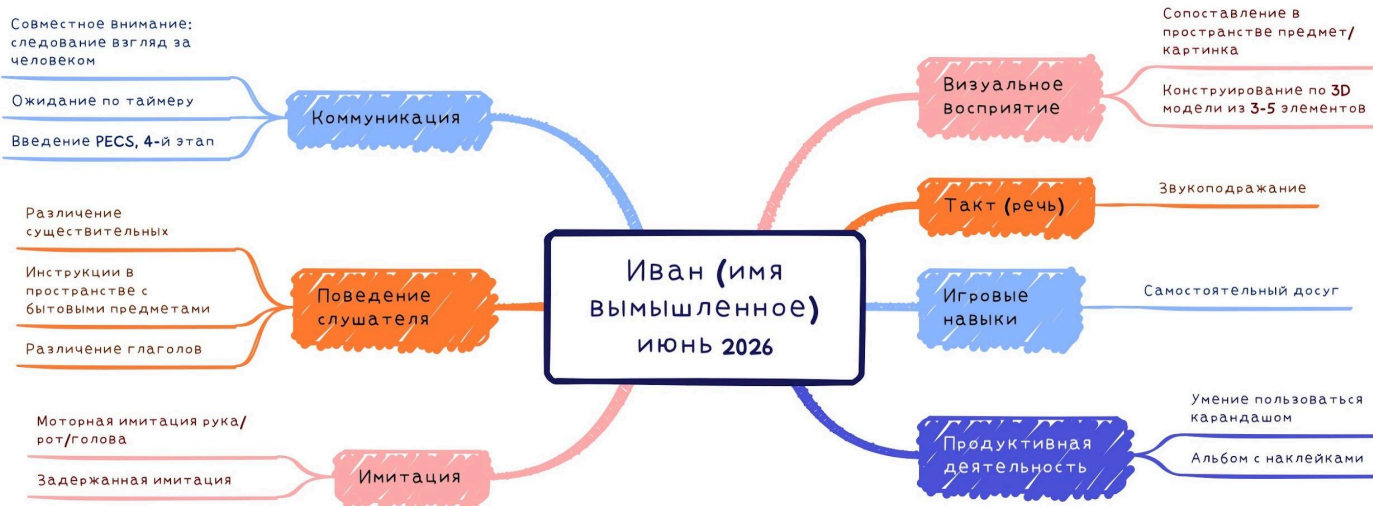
Иван (имя вымышленное) июнь 2026

Коммуникация

Совместное внимание: следование взгляд за человеком

Ожидание по таймеру

Введение PECS, 4-й этап

Поведение слушателя

Различение существительных

Инструкции в пространстве с бытовыми предметами

Различение глаголов

Имитация

Моторная имитация рука/рот/голова

Задержанная имитация

Визуальное восприятие

Сопоставление в пространстве предмет/картинка

Конструирование по 3D модели из 3-5 элементов

Такт (речь)

Звукоподражание

Игровые навыки

Самостоятельный досуг

Продуктивная деятельность

Умение пользоваться карандашом

Альбом с наклейками